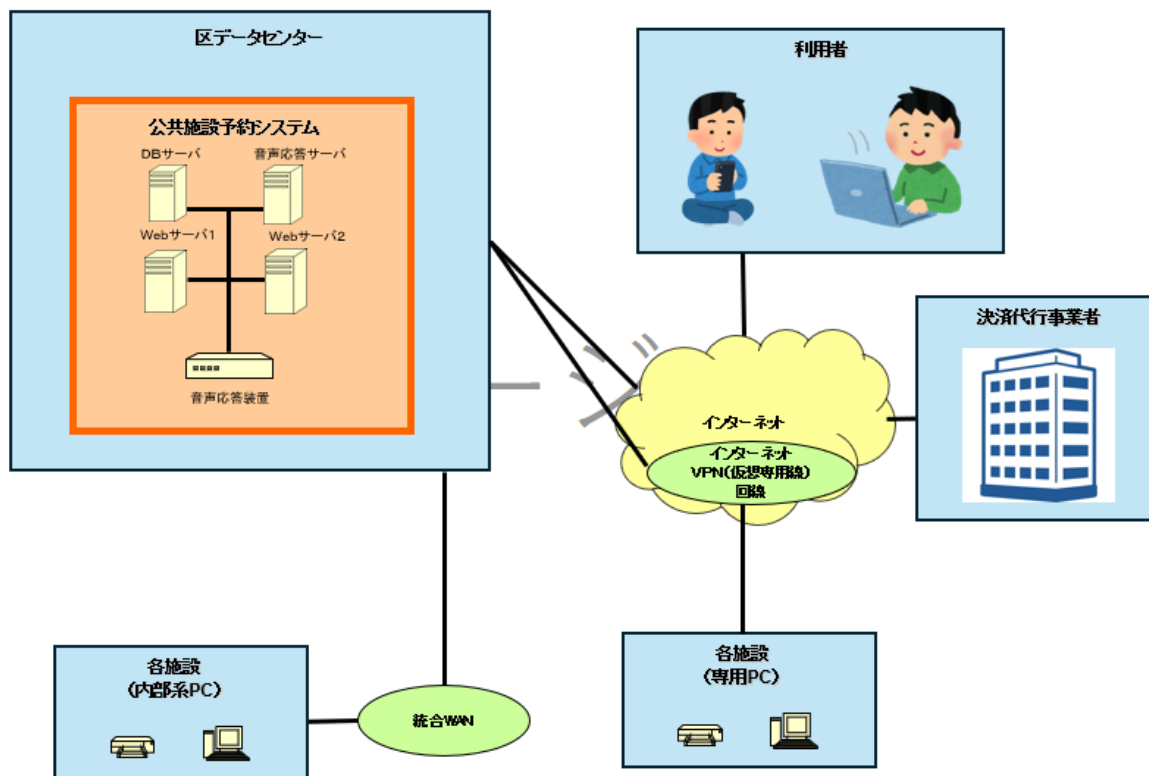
区データセンター

公共施設予約システム

DBサーバ

音声応答サーバ

Webサーバ1

Webサーバ2

音声応答装置

利用者

決済代行事業者

インターネット

インターネット
VPN(仮想専用線)
回線

各施設
(内部系PC)

統合WAN

各施設
(専用PC)